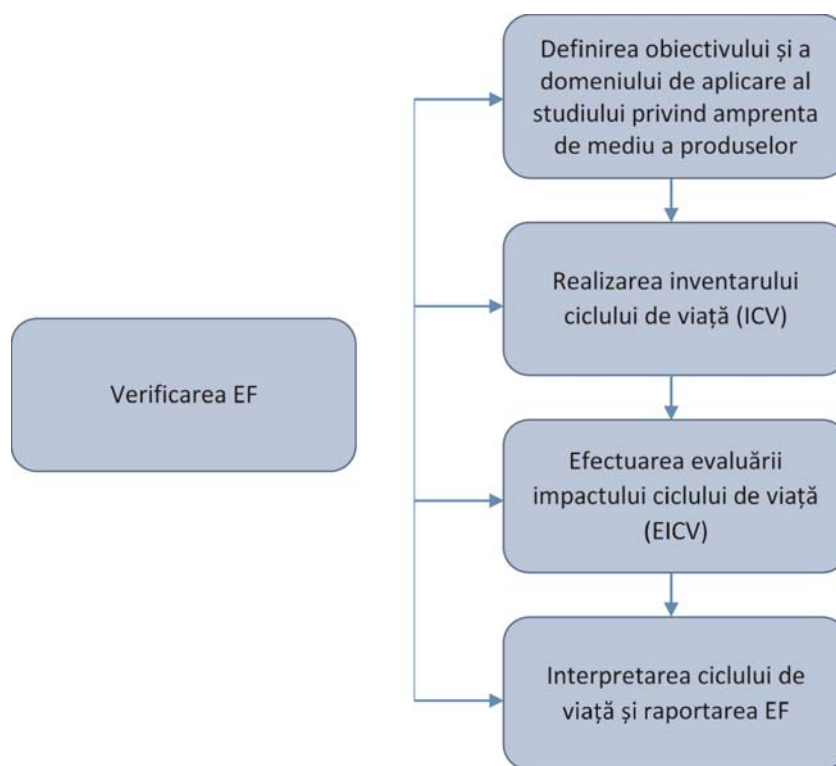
Definirea obiectivului și a domeniului de aplicare al studiului privind amprenta de mediu a produselor

Realizarea inventarului ciclului de viață (ICV)

Verificarea EF

Efectuarea evaluării impactului ciclului de viață (EICV)

Interpretarea ciclului de viață și raportarea EF